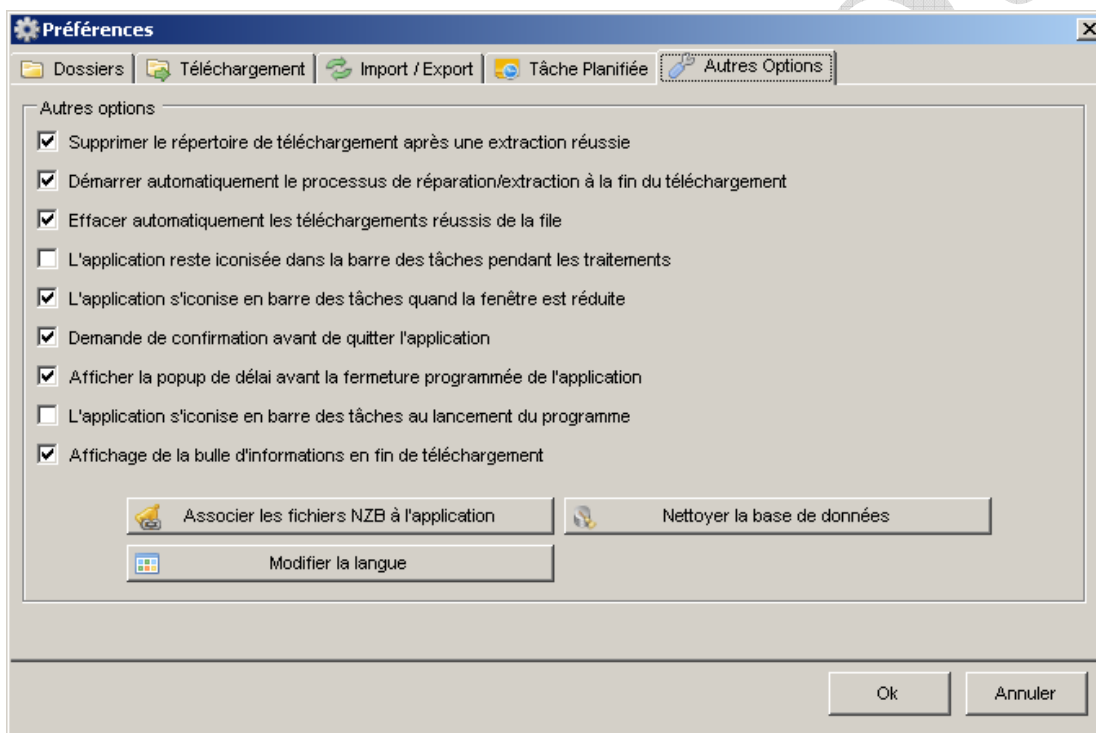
Préférences

Dossiers | Téléchargement | Import / Export | Tâche Planifiée | Autres Options

Autres options

☑ Supprimer le répertoire de téléchargement après une extraction réussie

☑ Démarrer automatiquement le processus de réparation/extraction à la fin du téléchargement

☑ Effacer automatiquement les téléchargements réussis de la file

☐ L'application reste iconisée dans la barre des tâches pendant les traitements

☑ L'application s'iconise en barre des tâches quand la fenêtre est réduite

☑ Demande de confirmation avant de quitter l'application

☑ Afficher la popup de délai avant la fermeture programmée de l'application

☐ L'application s'iconise en barre des tâches au lancement du programme

☑ Affichage de la bulle d'informations en fin de téléchargement

Associer les fichiers NZB à l'application

Nettoyer la base de données

Modifier la langue

Ok

Annuler